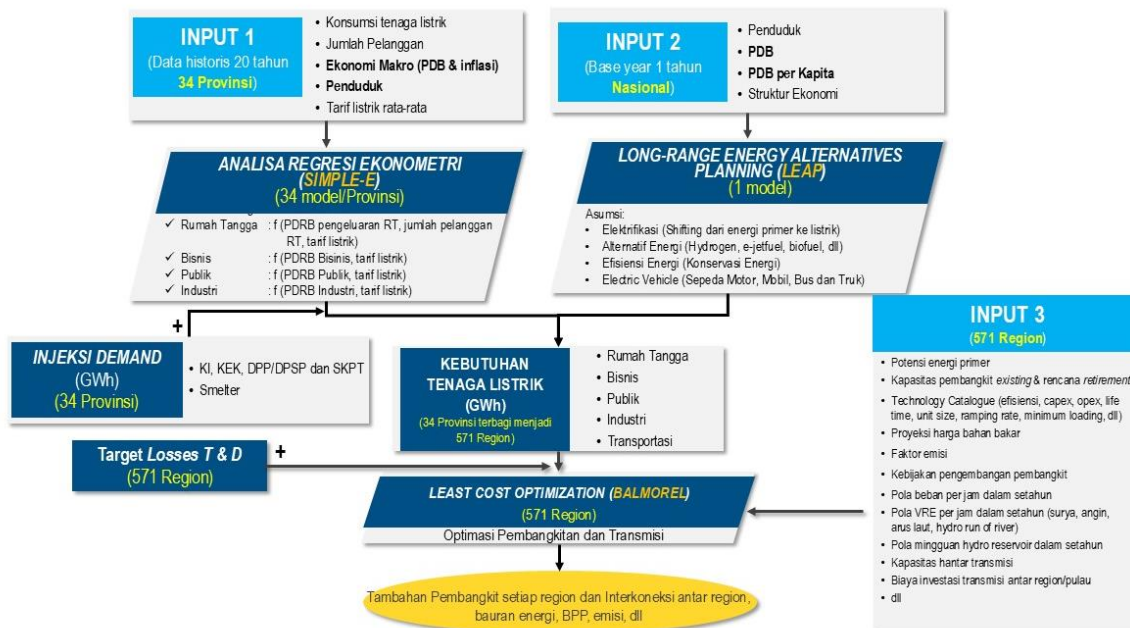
INPUT 1
(Data historis 20 tahun 34 Provinsi)

• Konsumsi tenaga listrik
• Jumlah Pelanggan
• Ekonomi Makro (PDB & inflasi)
• Penduduk
• Tarif listrik rata-rata

INPUT 2
(Base year 1 tahun Nasional)

• Penduduk
• PDB
• PDB per Kapita
• Struktur Ekonomi

ANALISA REGRESI EKONOMETRI (SIMPLE-E)
(34 model/Provinsi)

✓ Rumah Tangga : f (PDRB pengeluaran RT, jumlah pelanggan RT, tarif listrik)
✓ Bisnis : f (PDRB Bisinis, tarif listrik)
✓ Publik : f (PDRB Publik, tarif listrik)
✓ Industri : f (PDRB Industri, tarif listrik)

LONG-RANGE ENERGY ALTERNATIVES PLANNING (LEAP)
(1 model)

Asumsi:
• Elektrifikasi (Shifting dari energi primer ke listrik)
• Alternatif Energi (Hydrogen, e-jetfuel, biofuel, dll)
• Efisiensi Energi (Konservasi Energi)
• Electric Vehicle (Sepeda Motor, Mobil, Bus dan Truk)

+

INJEKSI DEMAND
(GWh)
(34 Provinsi)

• KI, KEK, DPP/DPSP dan SKPT
• Smelter

KEBUTUHAN TENAGA LISTRIK
(GWh)
(34 Provinsi terbagi menjadi 571 Region)

• Rumah Tangga
• Bisnis
• Publik
• Industri
• Transportasi

INPUT 3
(571 Region)

• Potensi energi primer
• Kapasitas pembangkit existing & rencana retirement
• Technology Catalogue (efisiensi, capex, opex, life time, unit size, ramping rate, minimum loading, dll)
• Proyeksi harga bahan bakar
• Faktor emisi
• Kebijakan pengembangan pembangkit
• Pola beban per jam dalam setahun
• Pola VRE per jam dalam setahun (surya, angin, arus laut, hydro run of river)
• Pola mingguan hydro reservoir dalam setahun
• Kapasitas hantar transmisi
• Biaya investasi transmisi antar region/pulau
• dll

Target Losses T & D
(571 Region)

+

LEAST COST OPTIMIZATION (BALMOREL)
(571 Region)
Optimasi Pembangkitan dan Transmisi

Tambahan Pembangkit setiap region dan Interkoneksi antar region, bauran energi, BPP, emisi, dll